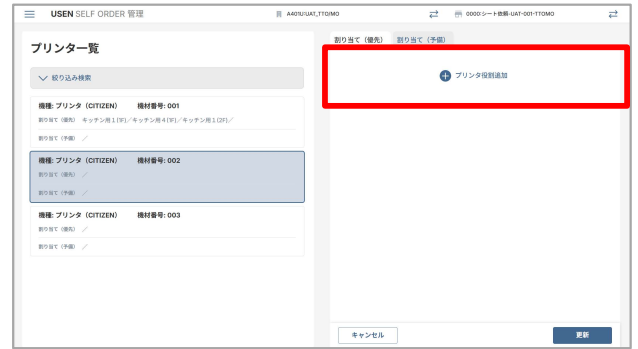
USEN SELF ORDER 管理

A401U/UAT_TTOMO

0000:シート他鉄-UAT-001-TTOMO

プリンター覧

割り当て（優先）

割り当て（予備）

プリンタ役割追加

絞り込み検索

機種: プリンタ（CITIZEN）　機材番号: 001

割り当て（優先）　キッチン用１(1F)／キッチン用４(1F)／キッチン用１(2F)／

割り当て（予備）　／

機種: プリンタ（CITIZEN）　機材番号: 002

割り当て（優先）　／

割り当て（予備）　／

機種: プリンタ（CITIZEN）　機材番号: 003

割り当て（優先）　／

割り当て（予備）　／

キャンセル

更新